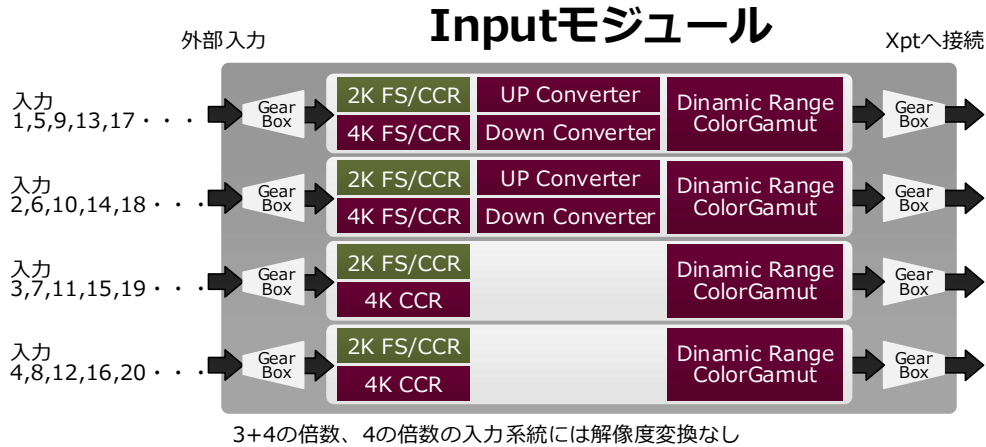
外部入力

Inputモジュール

Xptへ接続

入力
1,5,9,13,17・・・

Gear Box

2K FS/CCR

4K FS/CCR

UP Converter

Down Converter

Dinamic Range ColorGamut

Gear Box

入力
2,6,10,14,18・・・

Gear Box

2K FS/CCR

4K FS/CCR

UP Converter

Down Converter

Dinamic Range ColorGamut

Gear Box

入力
3,7,11,15,19・・・

Gear Box

2K FS/CCR

4K CCR

Dinamic Range ColorGamut

Gear Box

入力
4,8,12,16,20・・・

Gear Box

2K FS/CCR

4K CCR

Dinamic Range ColorGamut

Gear Box

3+4の倍数、4の倍数の入力系統には解像度変換なし